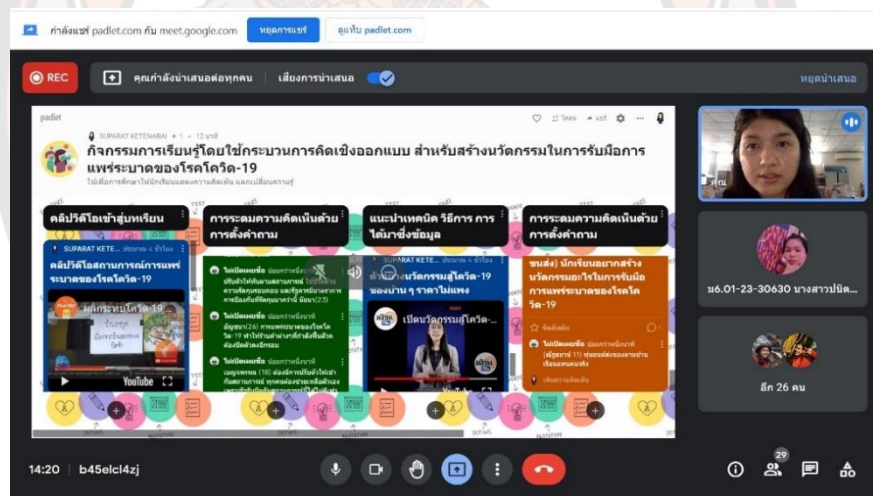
กำลังแชร์ padlet.com กับ meet.google.com หยุดการแชร์ ดูแท็บ padlet.com

REC คุณกำลังนำเสนอต่อทุกคน เสียงการนำเสนอ หยุดนำเสนอ

padlet

SUPARAT KETENARAI • 1 • 12 นาที

กิจกรรมการเรียนรู้โดยใช้กระบวนการคิดเชิงออกแบบ สำหรับสร้างนวัตกรรมในการรับมือการแพร่ระบาดของโรคโควิด-19

คลิปวิดีโอเข้าสู่บทเรียน

SUPARAT KETE...

คลิปวิดีโอสถานการณ์การแพร่ระบาดของโรคโควิด-19

ผลกระทบโควิด-19

YouTube

การระดมความคิดเห็นด้วยการตั้งคำถาม

ไม่เปิดเผยชื่อ

ไม่เปิดเผยชื่อ

ไม่เปิดเผยชื่อ

แนะนำเทคนิค วิธีการ การได้มาซึ่งข้อมูล

นวัตกรรมสู้โควิด-19 ของบ้าน ๆ ราคาไม่แพง

เปิดนวัตกรรมสู้โควิด...

การระดมความคิดเห็นด้วยการตั้งคำถาม

ขนส่ง) นักเรียนอยากสร้างนวัตกรรมอะไรในการรับมือการแพร่ระบาดของโรคโควิด-19

ไม่เปิดเผยชื่อ

คุณ

ม6.01-23-30630 นางสาวปนัด...

อีก 26 คน

14:20 | b45elcl4zj

29